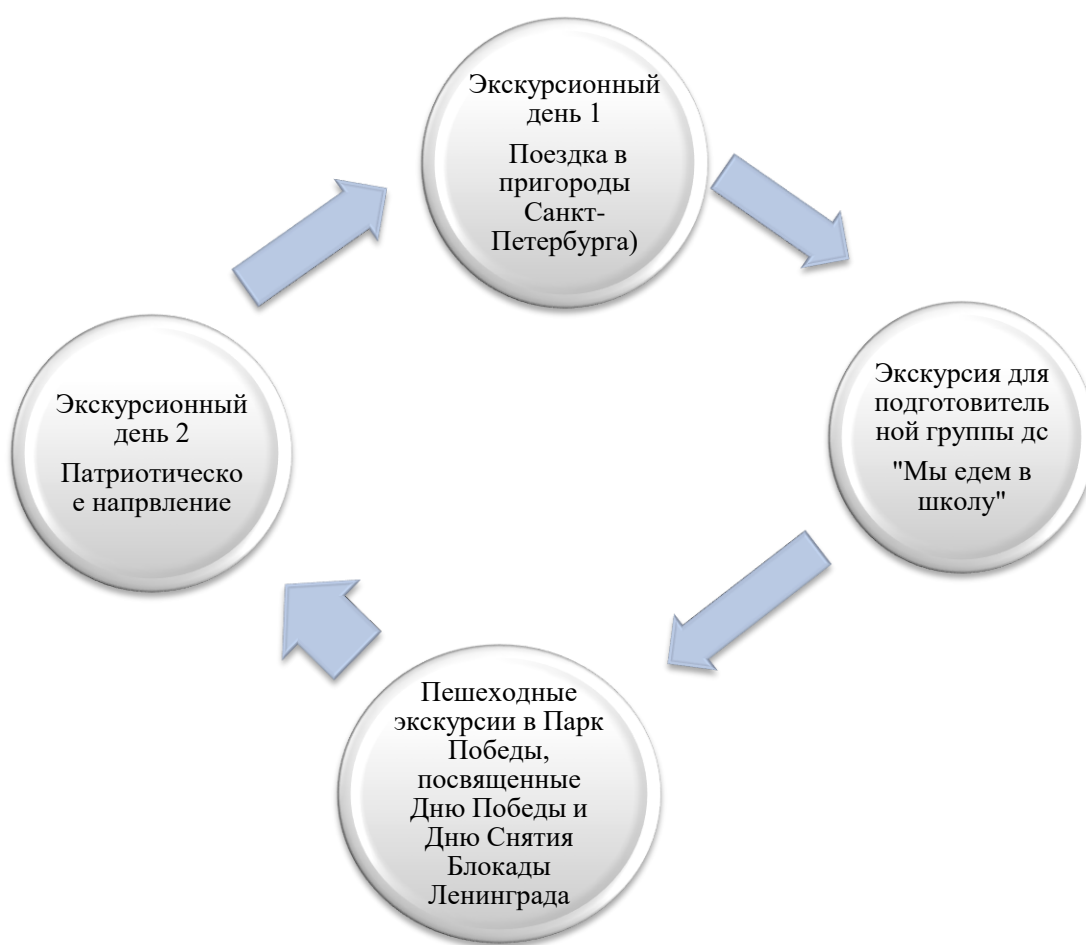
Экскурсионный день 1

Поездка в пригороды Санкт-Петербурга)

Экскурсия для подготовительной группы дс

"Мы едем в школу"

Пешеходные экскурсии в Парк Победы, посвященные Дню Победы и Дню Снятия Блокады Ленинграда

Экскурсионный день 2

Патриотическое напрвление